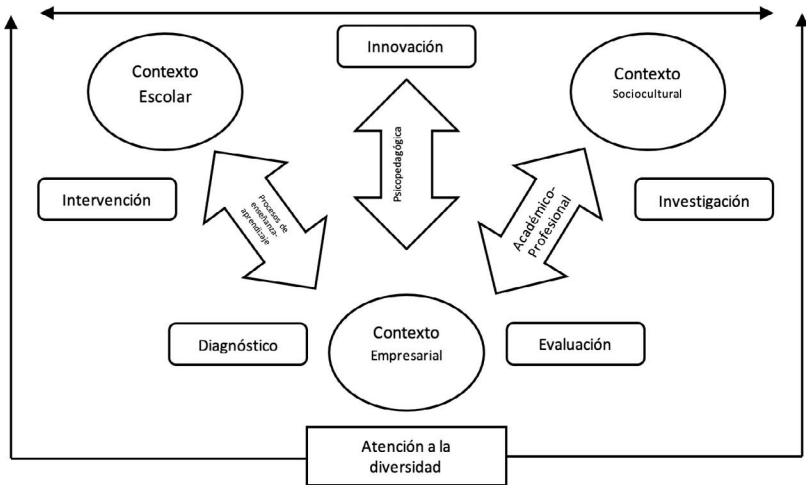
Innovación

Contexto Escolar

Contexto Sociocultural

Psicopedagógica

Procesos de enseñanza-aprendizaje

Académico-Profesional

Intervención

Investigación

Diagnóstico

Contexto Empresarial

Evaluación

Atención a la diversidad